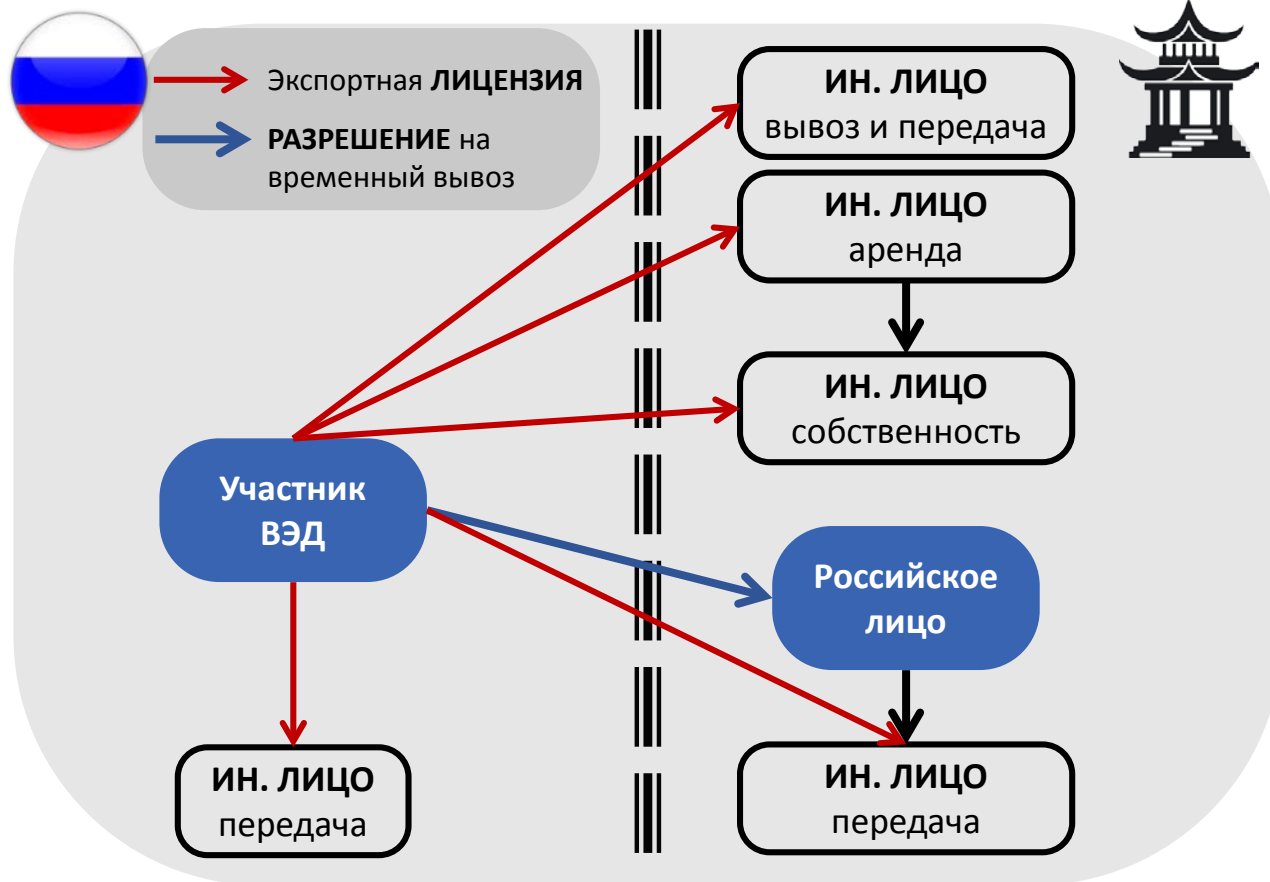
Экспортная **ЛИЦЕНЗИЯ**

**РАЗРЕШЕНИЕ** на временный вывоз

**ИН. ЛИЦО**
вывоз и передача

**ИН. ЛИЦО**
аренда

**ИН. ЛИЦО**
собственность

**Участник ВЭД**

**Российское лицо**

**ИН. ЛИЦО**
передача

**ИН. ЛИЦО**
передача